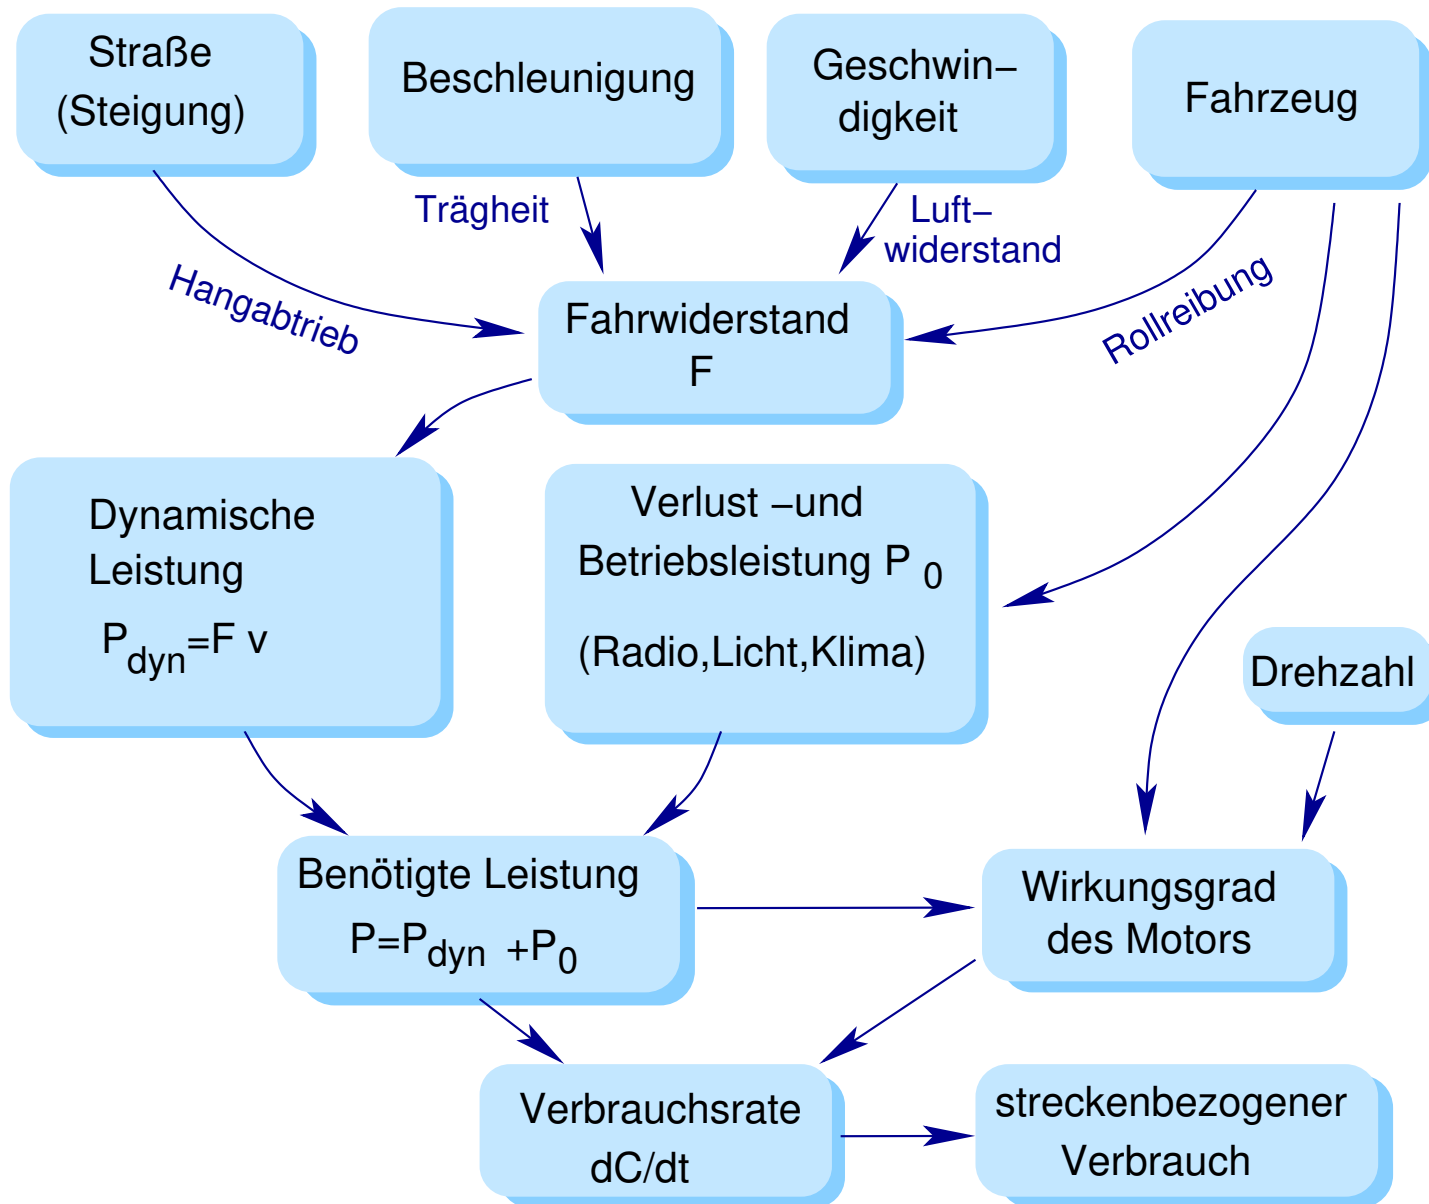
Straße (Steigung)

Beschleunigung

Geschwin–digkeit

Fahrzeug

Trägheit

Luft–widerstand

Hangabtrieb

Rollreibung

Fahrwiderstand F

Dynamische Leistung $P_{dyn}$=F v

Verlust –und Betriebsleistung $P_0$

(Radio,Licht,Klima)

Drehzahl

Benötigte Leistung $P=P_{dyn}+P_0$

Wirkungsgrad des Motors

Verbrauchsrate dC/dt

streckenbezogener Verbrauch